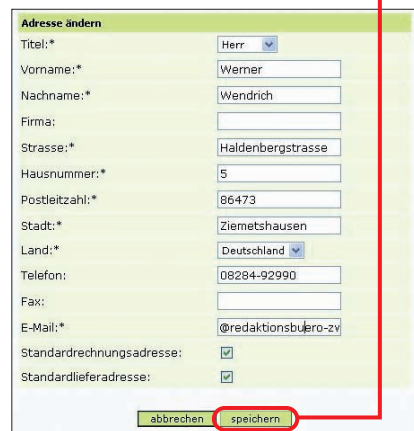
Adresse ändern

| | |
|---|---|
| Titel:* | Herr |
| Vorname:* | Werner |
| Nachname:* | Wendrich |
| Firma: | |
| Strasse:* | Haldenbergstrasse |
| Hausnummer:* | 5 |
| Postleitzahl:* | 86473 |
| Stadt:* | Ziemetshausen |
| Land:* | Deutschland |
| Telefon: | 08284-92990 |
| Fax: | |
| E-Mail:* | @redaktionsbuero-zv |
| Standardrechnungsadresse: | ☑ |
| Standardlieferadresse: | ☑ |

abbrechen speichern